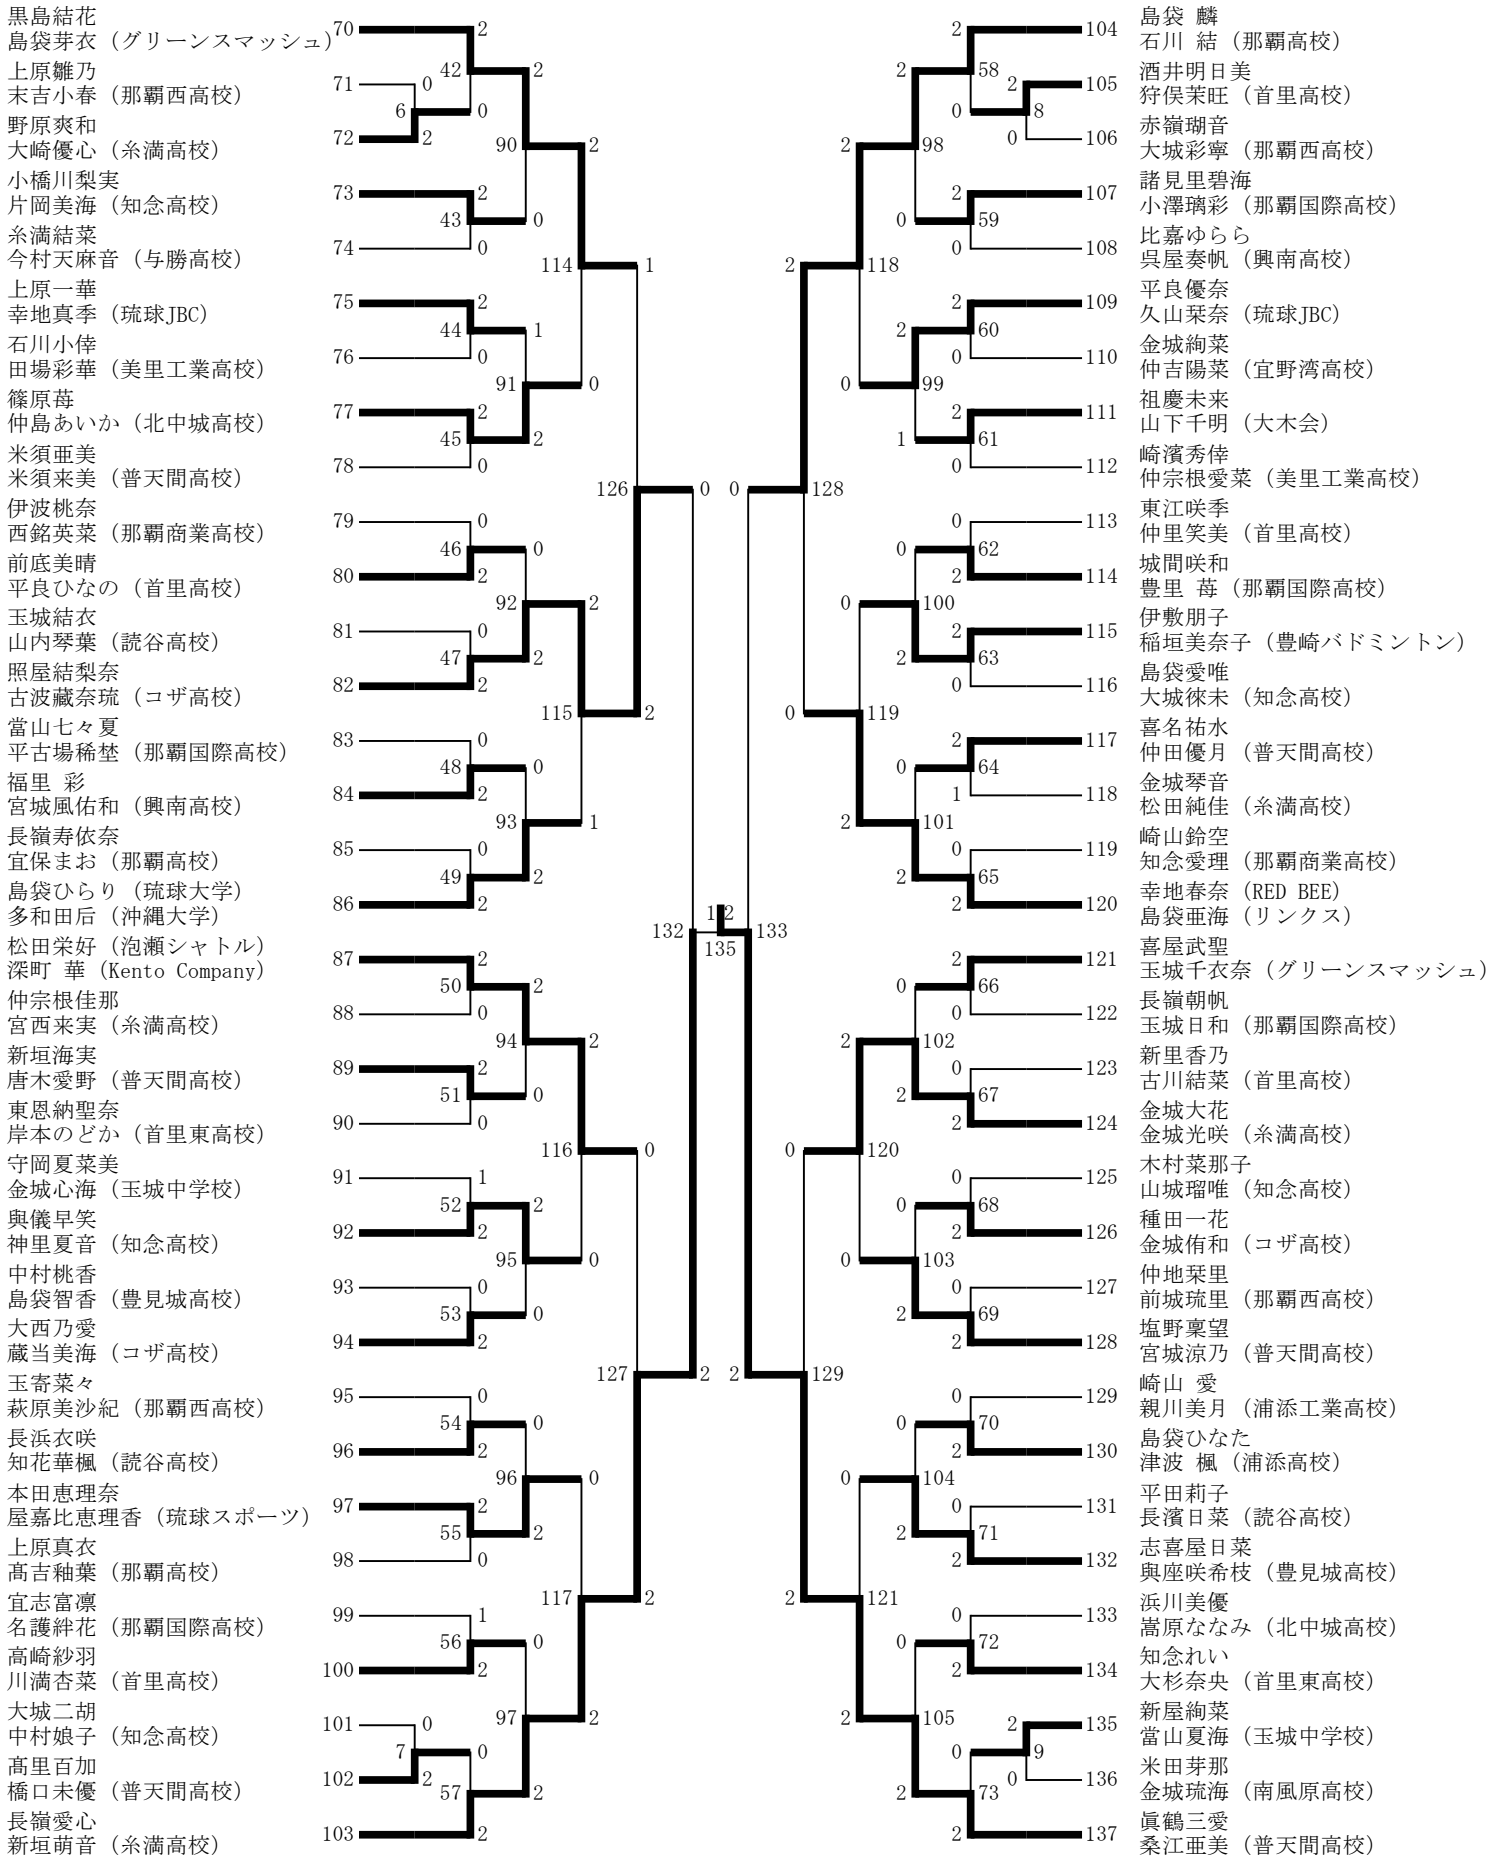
黒島結花
島袋芽衣（グリーンスマッシュ）70
上原雛乃
末吉小春（那覇西高校）71
野原爽和
大崎優心（糸満高校）72
小橋川梨実
片岡美海（知念高校）73
糸満結菜
今村天麻音（与勝高校）74
上原一華
幸地真季（琉球JBC）75
石川小倖
田場彩華（美里工業高校）76
篠原苺
仲島あいか（北中城高校）77
米須亜美
米須来美（普天間高校）78
伊波桃奈
西銘英菜（那覇商業高校）79
前底美晴
平良ひなの（首里高校）80
玉城結衣
山内琴葉（読谷高校）81
照屋結梨奈
古波藏奈琉（コザ高校）82
當山七々夏
平古場稀埜（那覇国際高校）83
福里 彩
宮城風佑和（興南高校）84
長嶺寿依奈
宜保まお（那覇高校）85
島袋ひらり（琉球大学）
多和田后（沖縄大学）86
松田栄好（泡瀬シャトル）
深町 華（Kento Company）87
仲宗根佳那
宮西来実（糸満高校）88
新垣海実
唐木愛野（普天間高校）89
東恩納聖奈
岸本のどか（首里東高校）90
守岡夏菜美
金城心海（玉城中学校）91
與儀早笑
神里夏音（知念高校）92
中村桃香
島袋智香（豊見城高校）93
大西乃愛
蔵当美海（コザ高校）94
玉寄菜々
萩原美沙紀（那覇西高校）95
長浜衣咲
知花華楓（読谷高校）96
本田恵理奈
屋嘉比恵理香（琉球スポーツ）97
上原真衣
髙吉釉葉（那覇高校）98
宜志富凜
名護絆花（那覇国際高校）99
高崎紗羽
川満杏菜（首里高校）100
大城二胡
中村娘子（知念高校）101
髙里百加
橋口未優（普天間高校）102
長嶺愛心
新垣萌音（糸満高校）103

42 6 90 43 114 44 91 45 126 46 92 47 115 48 93 49 132 135 50 94 51 116 52 95 53 127 54 96 55 117 56 97 7 57
2 0 2 2 0 2 2 0 0 2 1 0 1 2 0 2 2 0 0 2 0 2 2 0 2 2 0 2 0 2 2 0 1 2 2 0 0 2 1 1 2 2 2 0 2 2 0 0 2 0 1 2 2 0 0 0 2 0 2 2 0 0 2 0 2 2 2 0 1 2 0 2 0 0 2 2 2

104 島袋 麟
石川 結（那覇高校）
105 酒井明日美
狩俣茉旺（首里高校）
106 赤嶺瑚音
大城彩寧（那覇西高校）
107 諸見里碧海
小澤璃彩（那覇国際高校）
108 比嘉ゆらら
呉屋奏帆（興南高校）
109 平良優奈
久山栞奈（琉球JBC）
110 金城絢菜
仲吉陽菜（宜野湾高校）
111 祖慶未来
山下千明（大木会）
112 崎濱秀倖
仲宗根愛菜（美里工業高校）
113 東江咲季
仲里笑美（首里高校）
114 城間咲和
豊里 苺（那覇国際高校）
115 伊敷朋子
稲垣美奈子（豊崎バドミントン）
116 島袋愛唯
大城徠未（知念高校）
117 喜名祐水
仲田優月（普天間高校）
118 金城琴音
松田純佳（糸満高校）
119 崎山鈴空
知念愛理（那覇商業高校）
120 幸地春奈（RED BEE）
島袋亜海（リンクス）
121 喜屋武聖
玉城千衣奈（グリーンスマッシュ）
122 長嶺朝帆
玉城日和（那覇国際高校）
123 新里香乃
古川結菜（首里高校）
124 金城大花
金城光咲（糸満高校）
125 木村菜那子
山城瑠唯（知念高校）
126 種田一花
金城侑和（コザ高校）
127 仲地栞里
前城琉里（那覇西高校）
128 塩野稟望
宮城涼乃（普天間高校）
129 崎山 愛
親川美月（浦添工業高校）
130 島袋ひなた
津波 楓（浦添高校）
131 平田莉子
長濱日菜（読谷高校）
132 志喜屋日菜
輿座咲希枝（豊見城高校）
133 浜川美優
嵩原ななみ（北中城高校）
134 知念れい
大杉奈央（首里東高校）
135 新屋絢菜
當山夏海（玉城中学校）
136 米田芽那
金城琉海（南風原高校）
137 眞鶴三愛
桑江亜美（普天間高校）

58 8 98 59 118 60 99 61 128 133 62 100 63 119 64 101 65 66 102 67 120 68 103 69 129 70 104 71 121 72 105 9 73